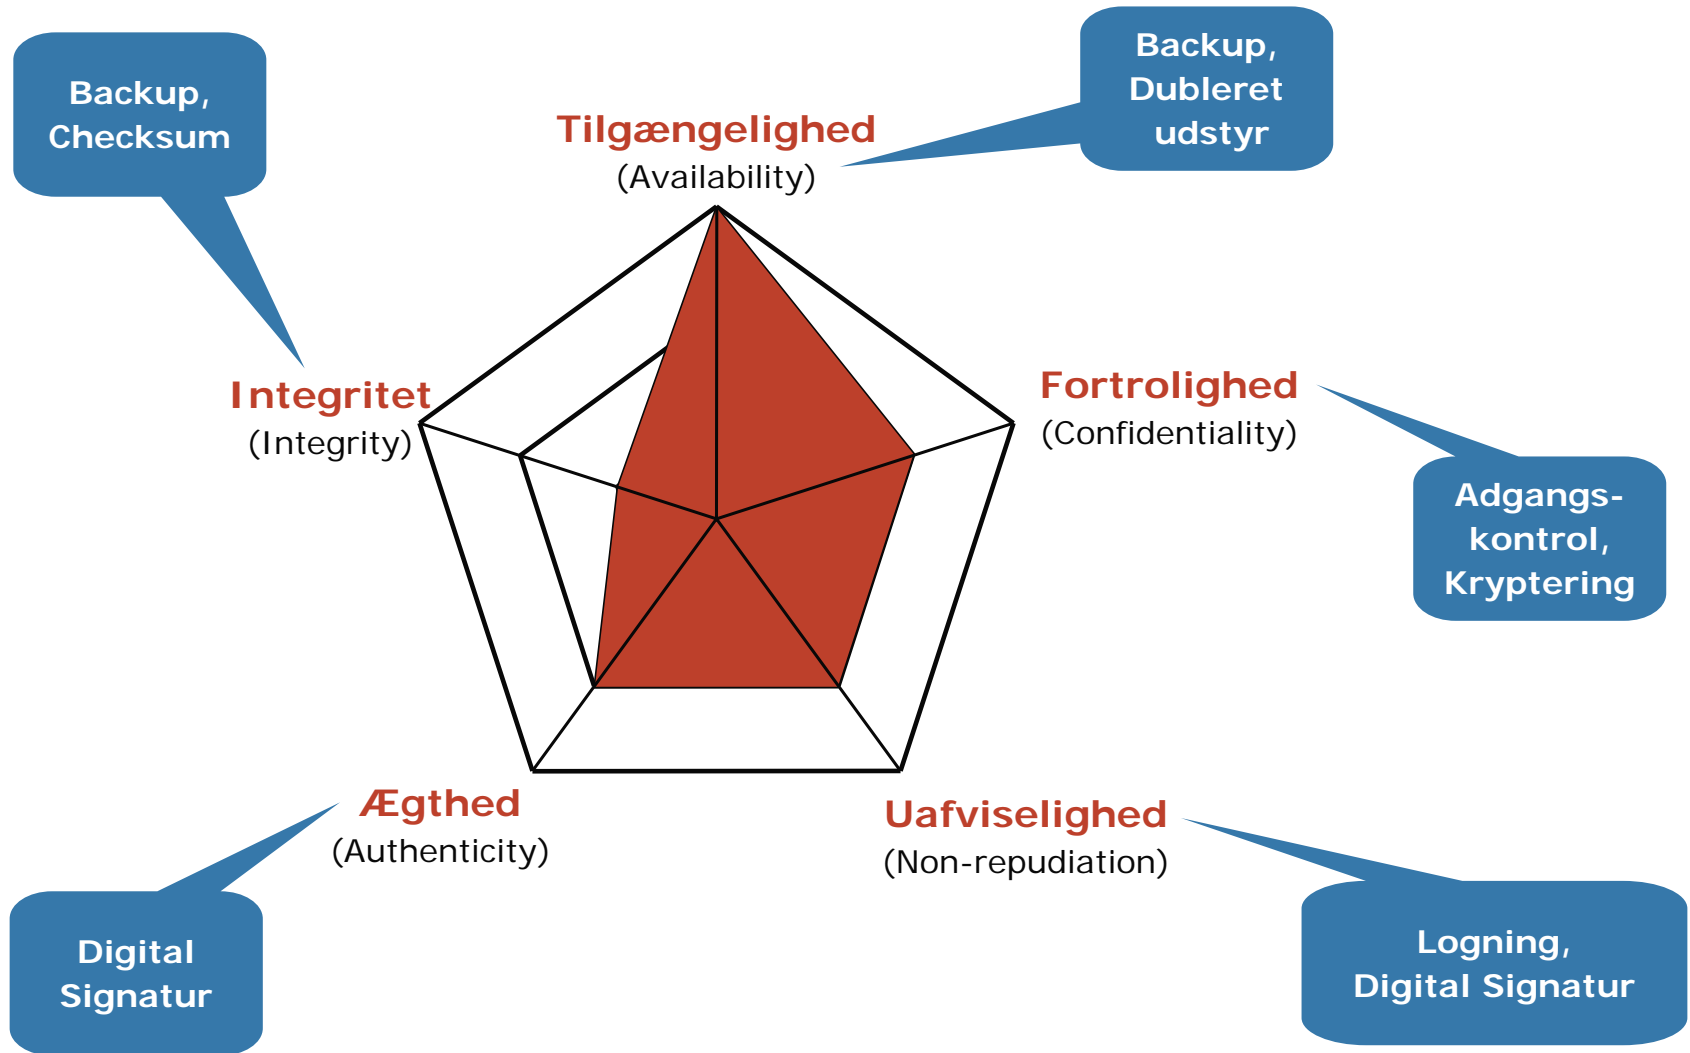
Backup, Checksum

Tilgængelighed
(Availability)

Backup, Dubleret udstyr

Integritet
(Integrity)

Fortrolighed
(Confidentiality)

Adgangskontrol, Kryptering

Ægthed
(Authenticity)

Uafviselighed
(Non-repudiation)

Digital Signatur

Logning, Digital Signatur